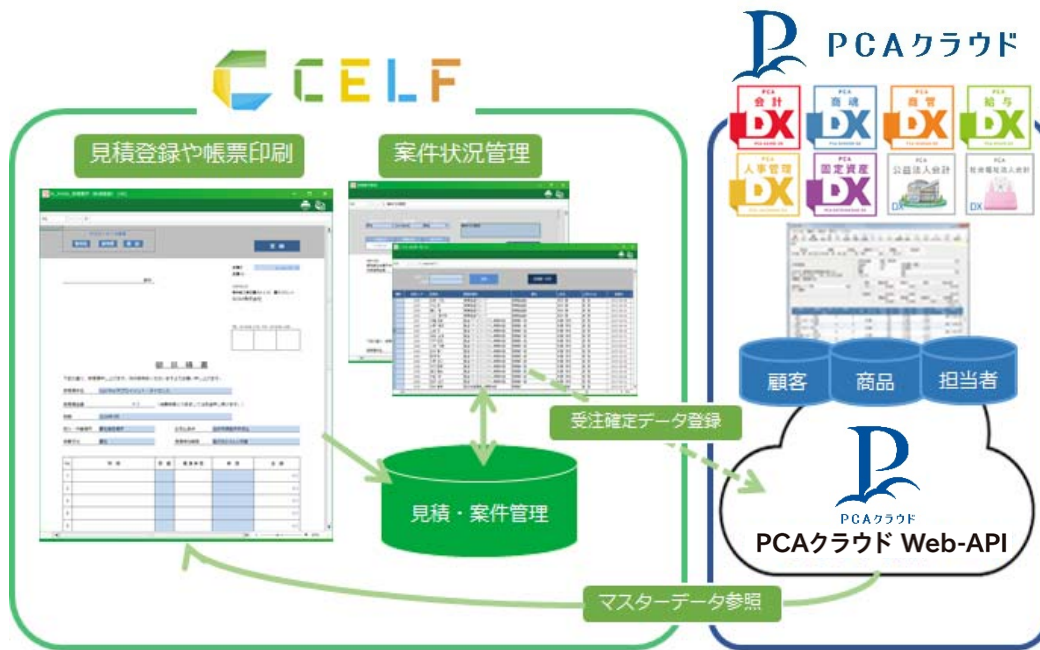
CELF

見積登録や帳票印刷

案件状況管理

御見積書

見積・案件管理

受注確定データ登録

マスターデータ参照

PCAクラウド

PCA 会計 DX
PCA 商魂 DX
PCA 商管 DX
PCA 給与 DX
PCA 人事管理 DX
PCA 固定資産 DX
PCA 公益法人会計 DX
PCA 社会福祉法人会計 DX

顧客
商品
担当者

PCAクラウド

PCAクラウド Web-API